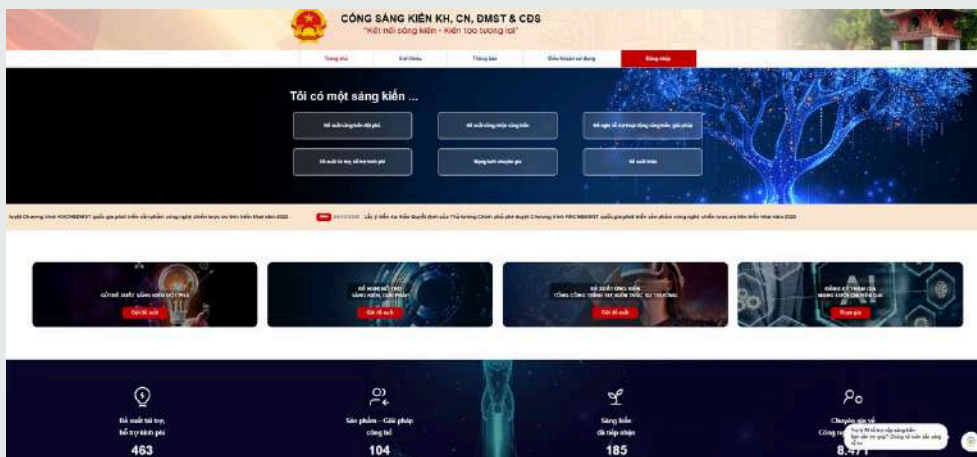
CỔNG SÁNG KIẾN KH, CN, ĐMST & CĐS
"Kết nối sáng kiến - Kiến tạo tương lai"

Trang chủ
Giới thiệu
Thông báo
Điều khoản sử dụng
Đăng nhập

Tôi có một sáng kiến ...

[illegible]
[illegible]
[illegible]
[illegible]
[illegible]
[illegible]

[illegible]

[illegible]
Gửi đề xuất
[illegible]
Gửi đề xuất
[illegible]
Gửi đề xuất
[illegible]
Tham gia

Đề xuất tài trợ, hỗ trợ kinh phí
463
Sản phẩm - Giải pháp công bố
104
Sáng kiến đã tiếp nhận
185
Chuyên gia về Công nghệ
8.4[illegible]

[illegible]